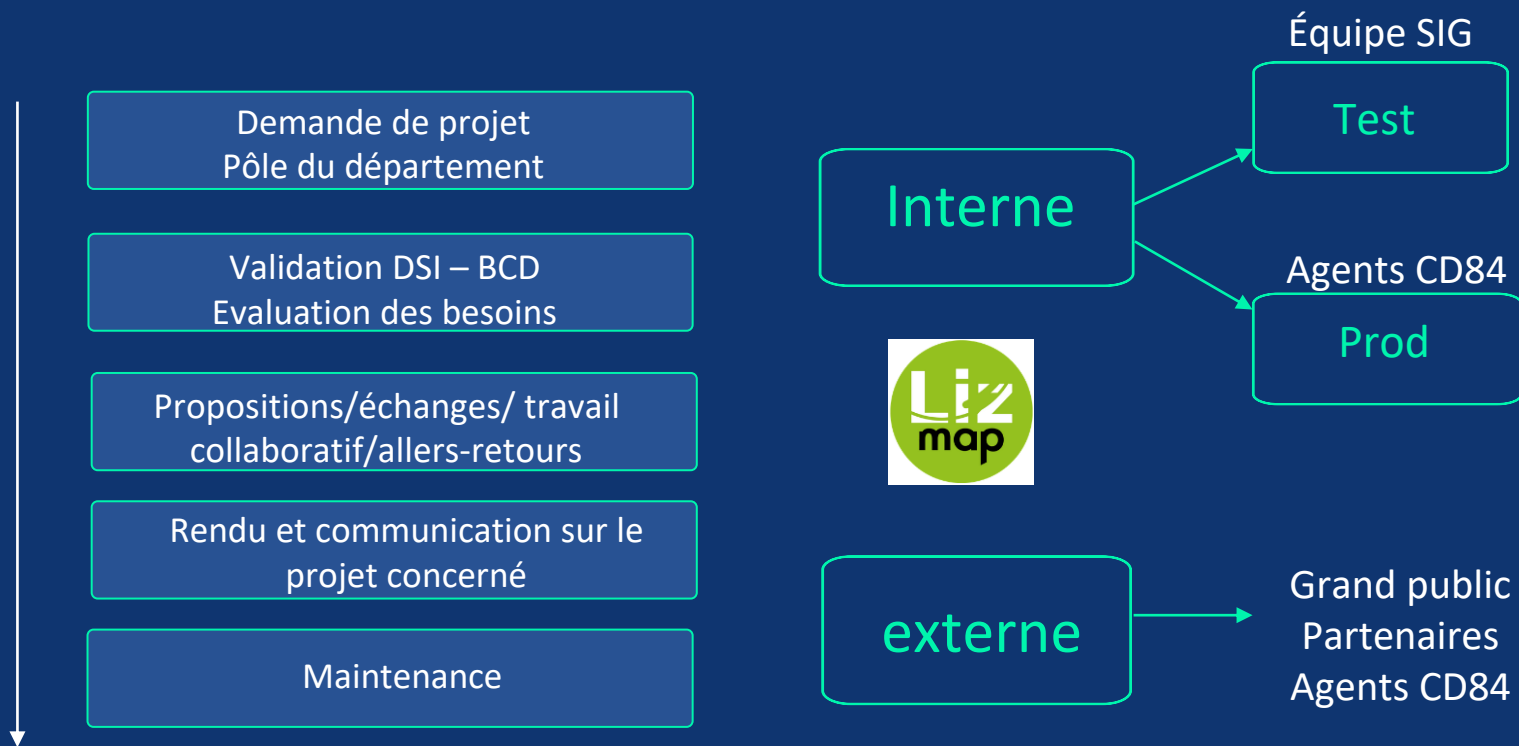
Demande de projet
Pôle du département

Validation DSI – BCD
Evaluation des besoins

Propositions/échanges/ travail collaboratif/allers-retours

Rendu et communication sur le projet concerné

Maintenance

Équipe SIG

Test

Interne

Agents CD84

Prod

Liz map

externe

Grand public
Partenaires
Agents CD84